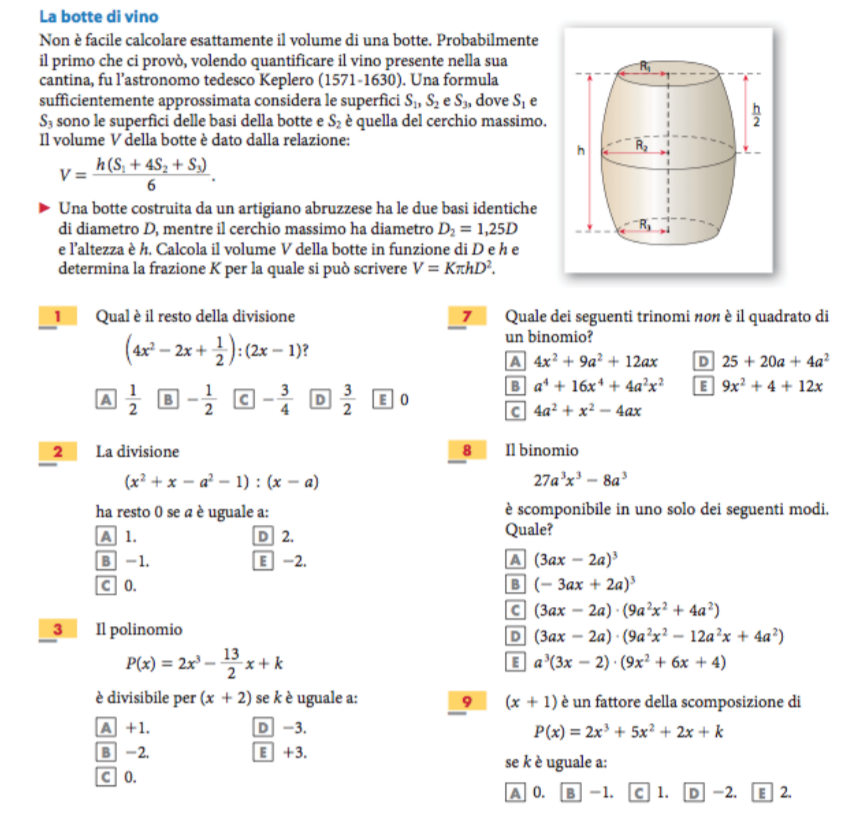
La botte di vino

Non è facile calcolare esattamente il volume di una botte. Probabilmente il primo che ci provò, volendo quantificare il vino presente nella sua cantina, fu l'astronomo tedesco Keplero (1571-1630). Una formula sufficientemente approssimata considera le superfici $S_1$, $S_2$ e $S_3$, dove $S_1$ e $S_3$ sono le superfici delle basi della botte e $S_2$ è quella del cerchio massimo. Il volume $V$ della botte è dato dalla relazione:

$V = \frac{h(S_1 + 4S_2 + S_3)}{6}$.

Una botte costruita da un artigiano abruzzese ha le due basi identiche di diametro $D$, mentre il cerchio massimo ha diametro $D_2 = 1,25D$ e l'altezza è $h$. Calcola il volume $V$ della botte in funzione di $D$ e $h$ e determina la frazione $K$ per la quale si può scrivere $V = K\pi hD^2$.

$R_1$ $\frac{h}{2}$ h $R_2$ $R_3$

1 Qual è il resto della divisione

$\left(4x^2 - 2x + \frac{1}{2}\right) : (2x - 1)$?

A $\frac{1}{2}$ B $-\frac{1}{2}$ C $-\frac{3}{4}$ D $\frac{3}{2}$ E 0

2 La divisione

$(x^2 + x - a^2 - 1) : (x - a)$

ha resto 0 se $a$ è uguale a:

A 1. D 2.
B −1. E −2.
C 0.

3 Il polinomio

$P(x) = 2x^3 - \frac{13}{2}x + k$

è divisibile per $(x + 2)$ se $k$ è uguale a:

A +1. D −3.
B −2. E +3.
C 0.

7 Quale dei seguenti trinomi *non* è il quadrato di un binomio?

A $4x^2 + 9a^2 + 12ax$ D $25 + 20a + 4a^2$
B $a^4 + 16x^4 + 4a^2x^2$ E $9x^2 + 4 + 12x$
C $4a^2 + x^2 - 4ax$

8 Il binomio

$27a^3x^3 - 8a^3$

è scomponibile in uno solo dei seguenti modi. Quale?

A $(3ax - 2a)^3$
B $(-3ax + 2a)^3$
C $(3ax - 2a) \cdot (9a^2x^2 + 4a^2)$
D $(3ax - 2a) \cdot (9a^2x^2 - 12a^2x + 4a^2)$
E $a^3(3x - 2) \cdot (9x^2 + 6x + 4)$

9 $(x + 1)$ è un fattore della scomposizione di

$P(x) = 2x^3 + 5x^2 + 2x + k$

se $k$ è uguale a:

A 0. B −1. C 1. D −2. E 2.